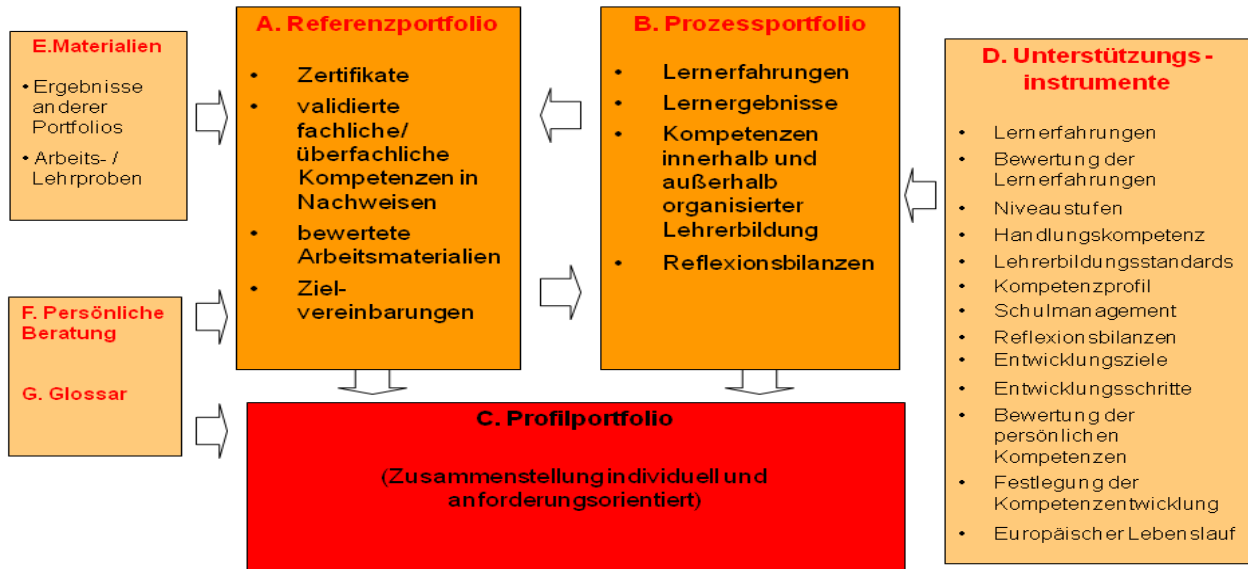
E.Materialien

• Ergebnisse anderer Portfolios
• Arbeits- / Lehrproben

A. Referenzportfolio

• Zertifikate
• validierte fachliche/ überfachliche Kompetenzen in Nachweisen
• bewertete Arbeitsmaterialien
• Ziel-vereinbarungen

B. Prozessportfolio

• Lernerfahrungen
• Lernergebnisse
• Kompetenzen innerhalb und außerhalb organisierter Lehrerbildung
• Reflexionsbilanzen

D. Unterstützungs-instrumente

• Lernerfahrungen
• Bewertung der Lernerfahrungen
• Niveaustufen
• Handlungskompetenz
• Lehrerbildungsstandards
• Kompetenzprofil
• Schulmanagement
• Reflexionsbilanzen
• Entwicklungsziele
• Entwicklungsschritte
• Bewertung der persönlichen Kompetenzen
• Festlegung der Kompetenzentwicklung
• Europäischer Lebenslauf

F. Persönliche Beratung

G. Glossar

C. Profilportfolio

(Zusammenstellung individuell und anforderungsorientiert)